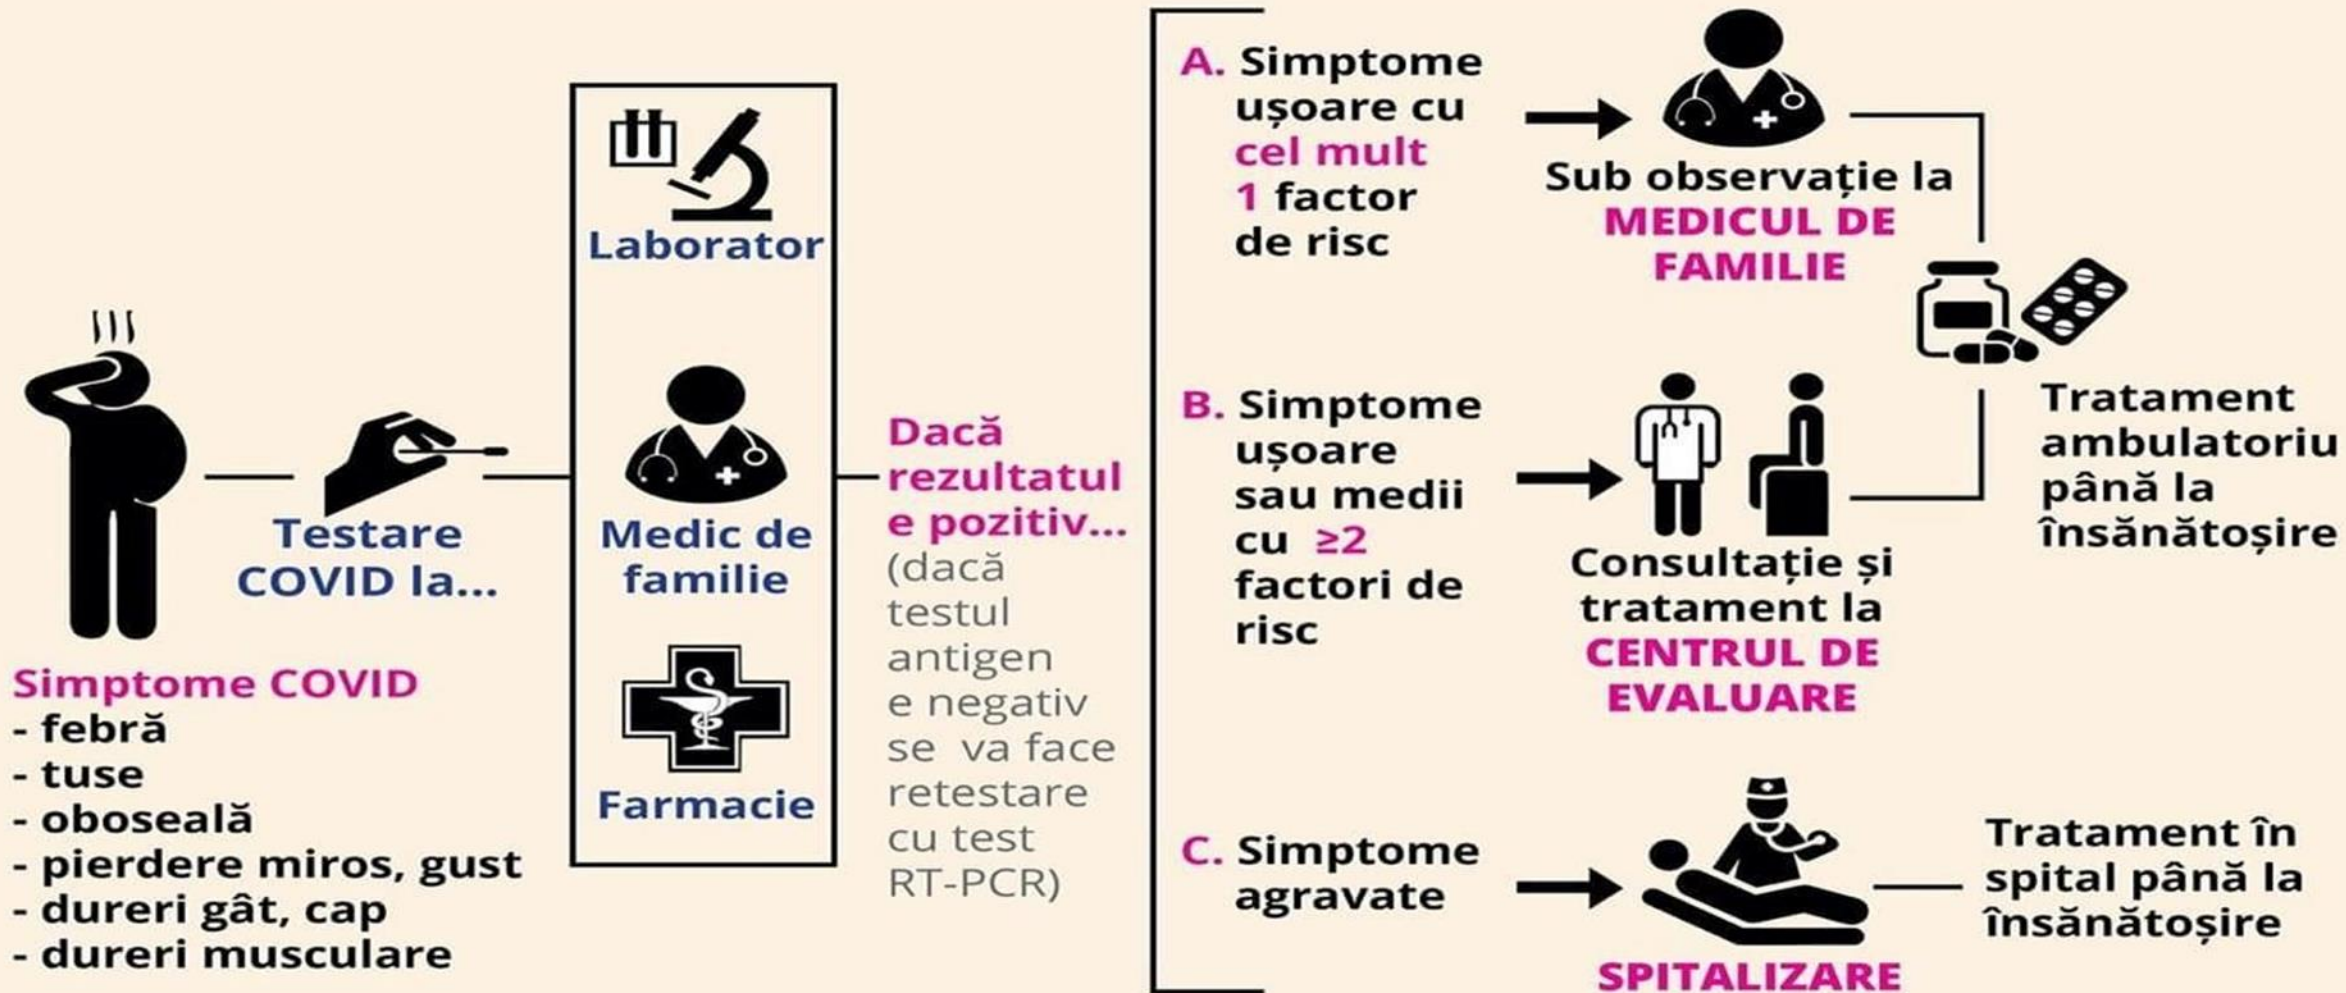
Simptome COVID
- febră
- tuse
- oboseală
- pierdere miros, gust
- dureri gât, cap
- dureri musculare

Testare COVID la...

Laborator

Medic de familie

Farmacie

Dacă rezultatul e pozitiv...
(dacă testul antigen e negativ se va face retestare cu test RT-PCR)

A. Simptome ușoare cu cel mult 1 factor de risc

Sub observație la MEDICUL DE FAMILIE

B. Simptome ușoare sau medii cu ≥2 factori de risc

Consultație și tratament la CENTRUL DE EVALUARE

Tratament ambulatoriu până la însănătoșire

C. Simptome agravate

SPITALIZARE

Tratament în spital până la însănătoșire